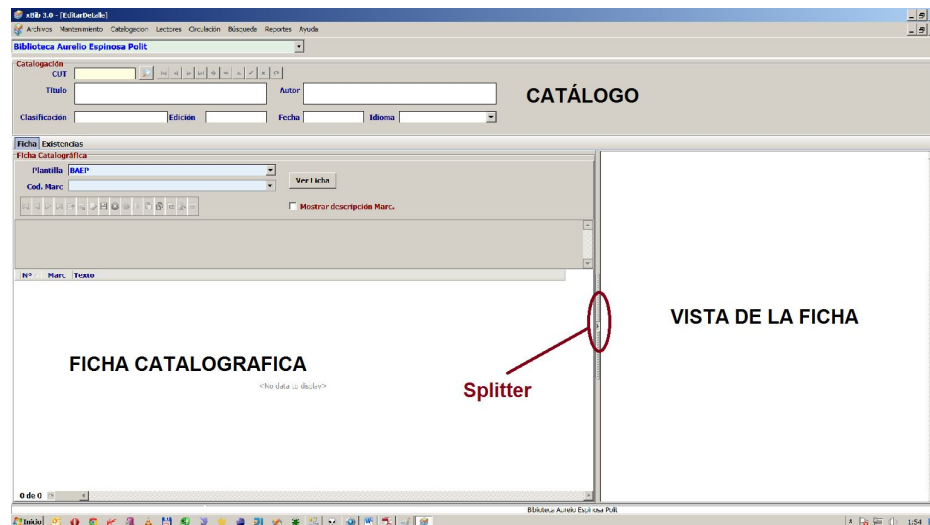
xBib 3.0 - [EditarDetalle]
Archivos Mantenimiento Catalogacion Lectores Circulación Búsqueda Reportes Ayuda
Biblioteca Aurelio Espinosa Polit

Catalogación
CUT
Titulo
Autor
Clasificación
Edición
Fecha
Idioma

CATÁLOGO

Ficha Existencias
Ficha Catalográfica
Plantilla BAEP
Cod. Marc
Ver Ficha
Mostrar descripción Marc.

N° Marc Texto

FICHA CATALOGRAFICA

<No data to display>

Splitter

VISTA DE LA FICHA

0 de 0

Biblioteca Aurelio Espinosa Polit

Inicio

1:54